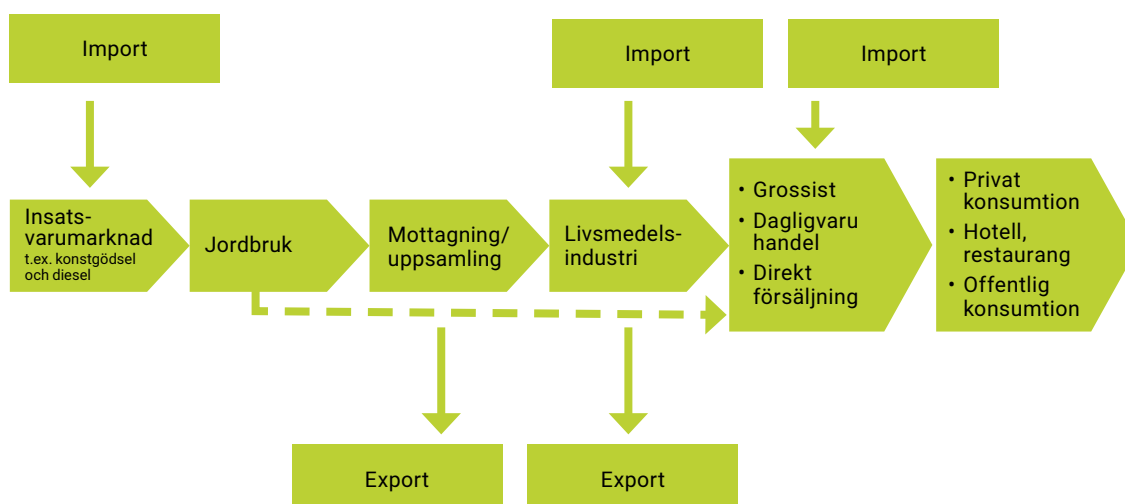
Import

Import

Import

Insatsvarumarknad
t.ex. konstgödsel och diesel

Jordbruk

Mottagning/ uppsamling

Livsmedelsindustri

• Grossist
• Dagligvaru handel
• Direkt försäljning

• Privat konsumtion
• Hotell, restaurang
• Offentlig konsumtion

Export

Export